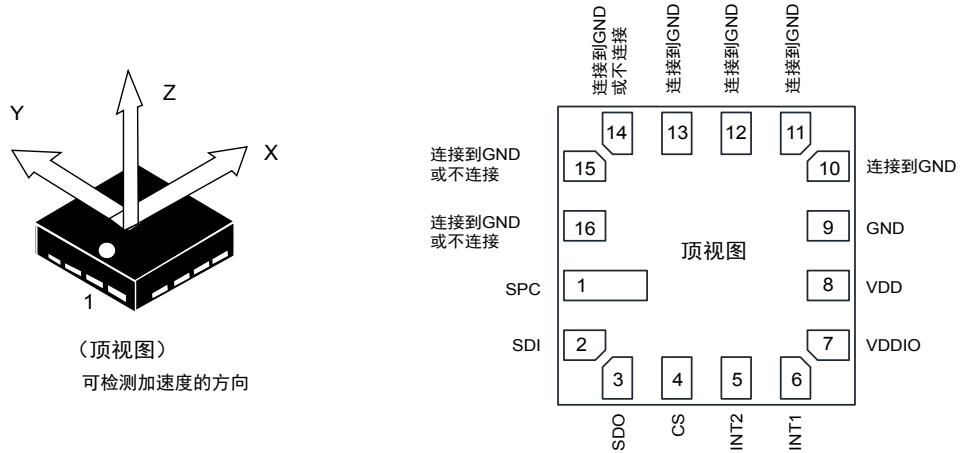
Y
Z
X
1
（顶视图）
可检测加速度的方向

连接到GND 或不连接
连接到GND
连接到GND
连接到GND

14
13
12
11

连接到GND 或不连接
15
10
连接到GND

连接到GND 或不连接
16
9
GND

顶视图

SPC
1
8
VDD

SDI
2
7
VDDIO

3
4
5
6

SDO
CS
INT2
INT1